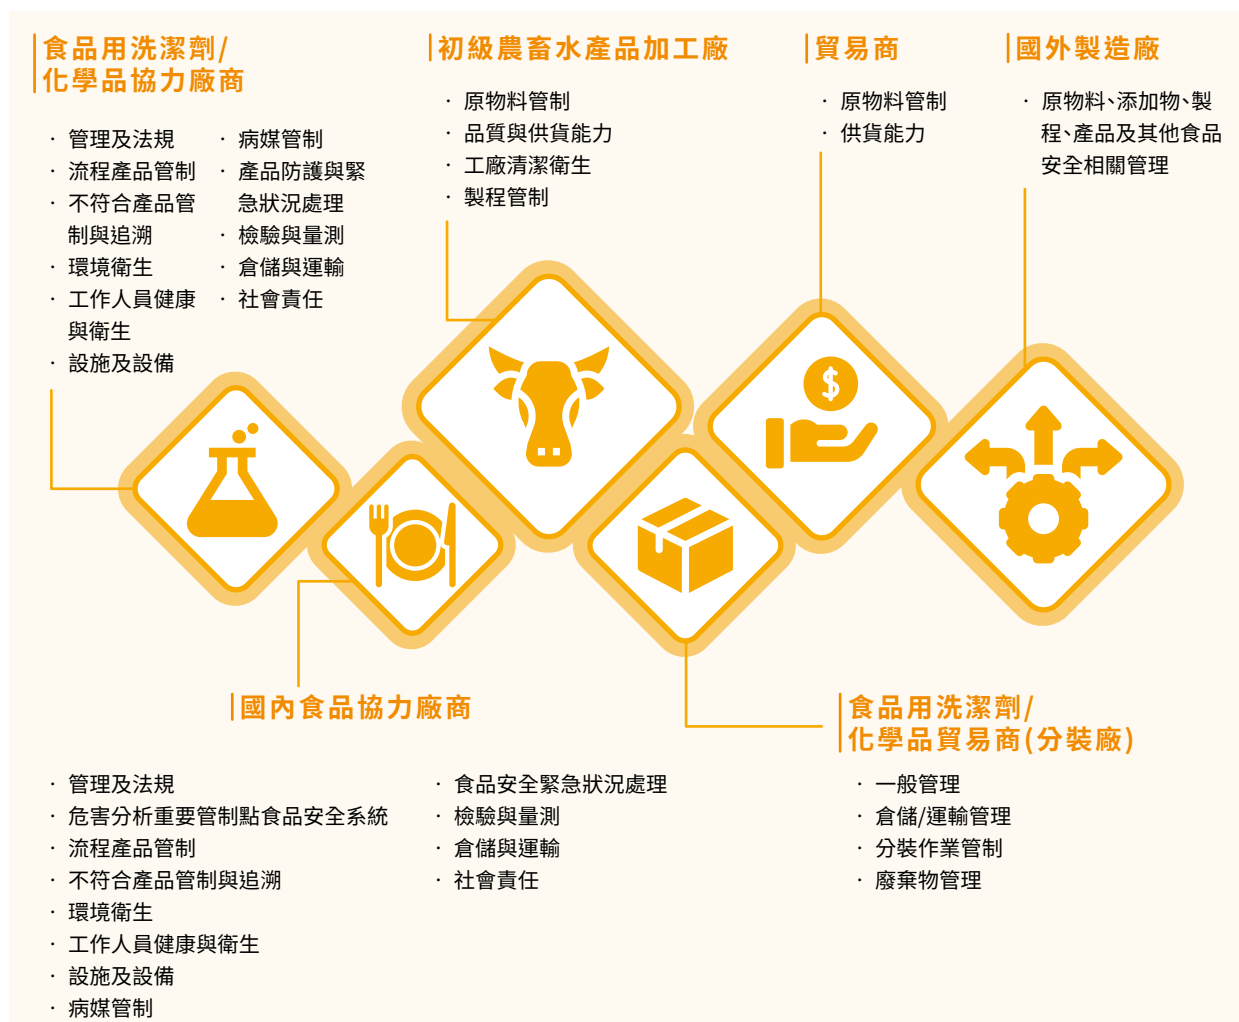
食品用洗潔劑/化學品協力廠商

· 管理及法規
· 流程產品管制
· 不符合產品管制與追溯
· 環境衛生
· 工作人員健康與衛生
· 設施及設備

· 病媒管制
· 產品防護與緊急狀況處理
· 檢驗與量測
· 倉儲與運輸
· 社會責任

初級農畜水產品加工廠

· 原物料管制
· 品質與供貨能力
· 工廠清潔衛生
· 製程管制

貿易商

· 原物料管制
· 供貨能力

國外製造廠

· 原物料、添加物、製程、產品及其他食品安全相關管理

國內食品協力廠商

· 管理及法規
· 危害分析重要管制點食品安全系統
· 流程產品管制
· 不符合產品管制與追溯
· 環境衛生
· 工作人員健康與衛生
· 設施及設備
· 病媒管制

· 食品安全緊急狀況處理
· 檢驗與量測
· 倉儲與運輸
· 社會責任

食品用洗潔劑/化學品貿易商(分裝廠)

· 一般管理
· 倉儲/運輸管理
· 分裝作業管制
· 廢棄物管理